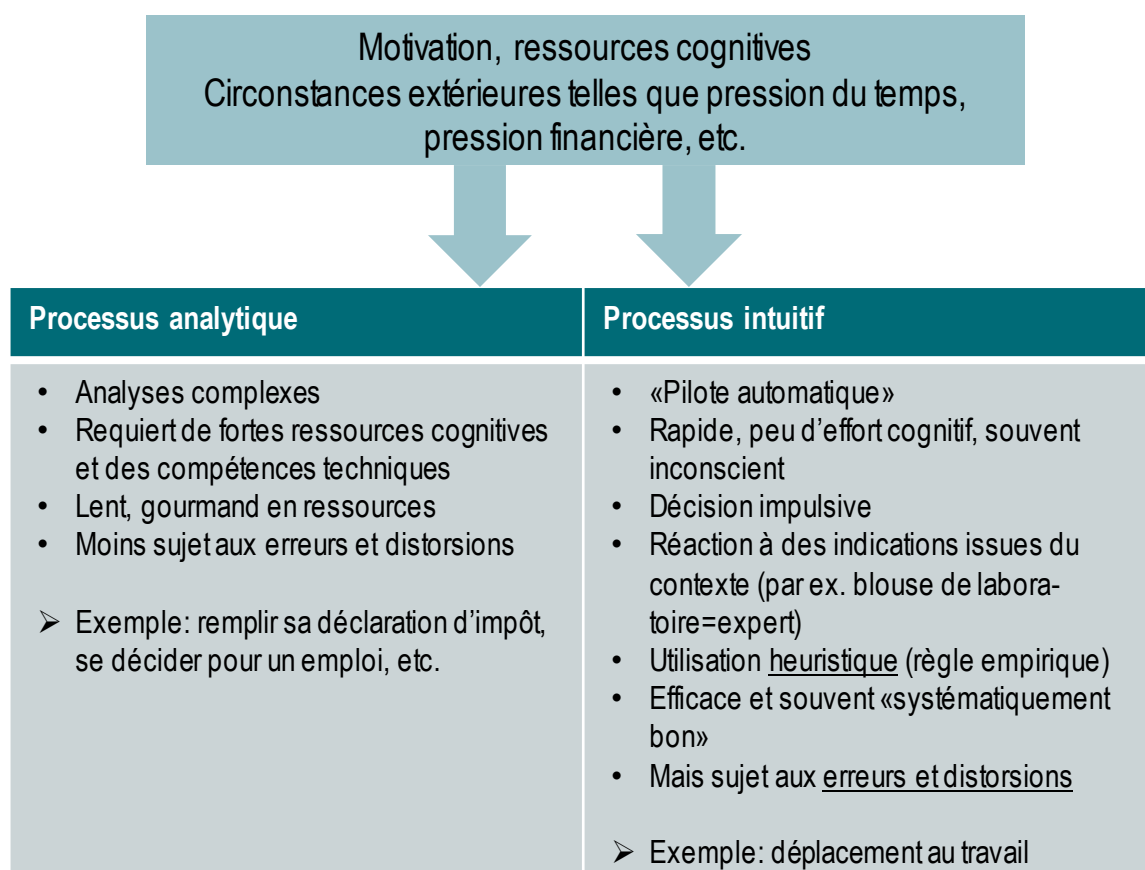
Motivation, ressources cognitives
Circonstances extérieures telles que pression du temps, pression financière, etc.

| Processus analytique | Processus intuitif |
|---|---|
| • Analyses complexes<br>• Requiert de fortes ressources cognitives et des compétences techniques<br>• Lent, gourmand en ressources<br>• Moins sujet aux erreurs et distorsions<br><br>➢ Exemple: remplir sa déclaration d'impôt, se décider pour un emploi, etc. | • «Pilote automatique»<br>• Rapide, peu d'effort cognitif, souvent inconscient<br>• Décision impulsive<br>• Réaction à des indications issues du contexte (par ex. blouse de laboratoire=expert)<br>• Utilisation heuristique (règle empirique)<br>• Efficace et souvent «systématiquement bon»<br>• Mais sujet aux erreurs et distorsions<br><br>➢ Exemple: déplacement au travail |